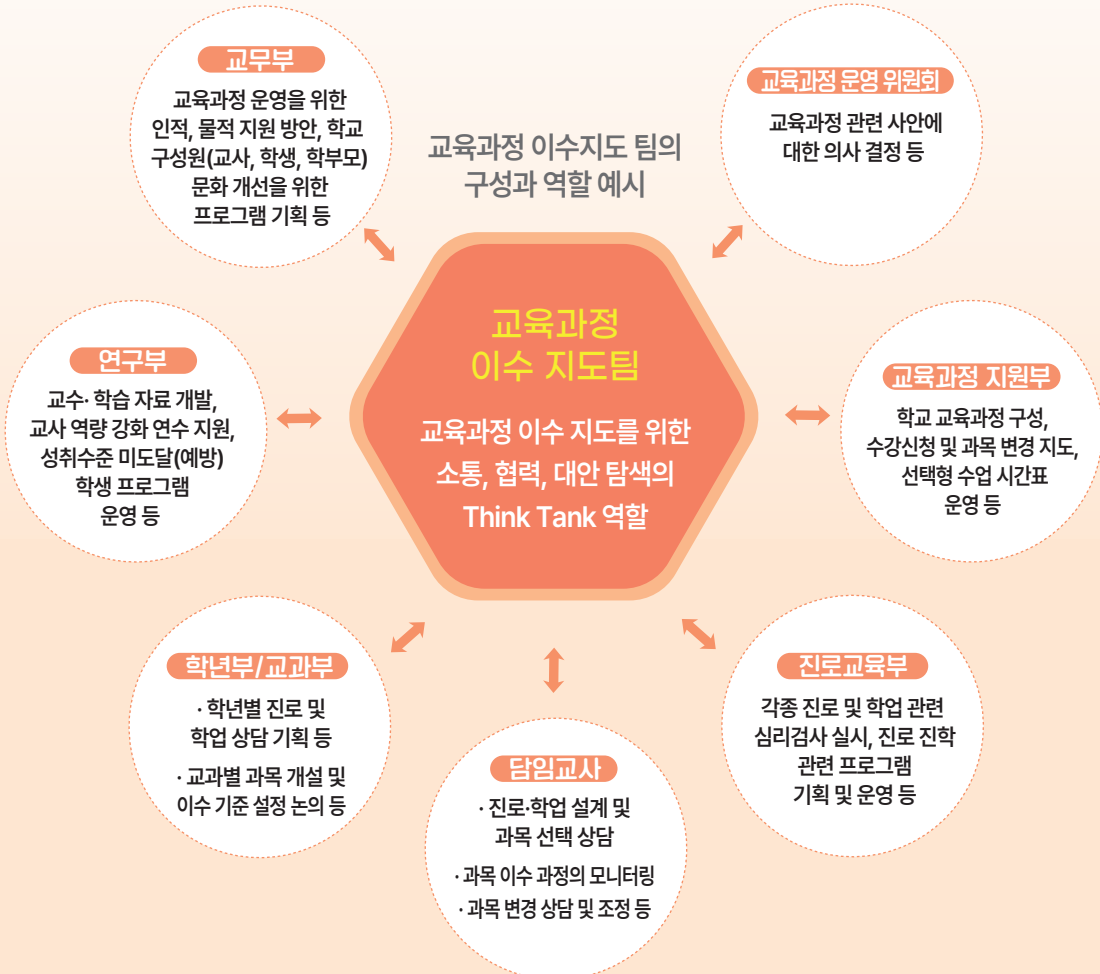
교무부

교육과정 운영을 위한 인적, 물적 지원 방안, 학교 구성원(교사, 학생, 학부모) 문화 개선을 위한 프로그램 기획 등

교육과정 이수지도 팀의 구성과 역할 예시

교육과정 운영 위원회

교육과정 관련 사안에 대한 의사 결정 등

연구부

교수·학습 자료 개발, 교사 역량 강화 연수 지원, 성취수준 미도달(예방) 학생 프로그램 운영 등

교육과정 이수 지도팀

교육과정 이수 지도를 위한 소통, 협력, 대안 탐색의 Think Tank 역할

교육과정 지원부

학교 교육과정 구성, 수강신청 및 과목 변경 지도, 선택형 수업 시간표 운영 등

학년부/교과부

· 학년별 진로 및 학업 상담 기획 등

· 교과별 과목 개설 및 이수 기준 설정 논의 등

담임교사

· 진로·학업 설계 및 과목 선택 상담

· 과목 이수 과정의 모니터링

· 과목 변경 상담 및 조정 등

진로교육부

각종 진로 및 학업 관련 심리검사 실시, 진로 진학 관련 프로그램 기획 및 운영 등